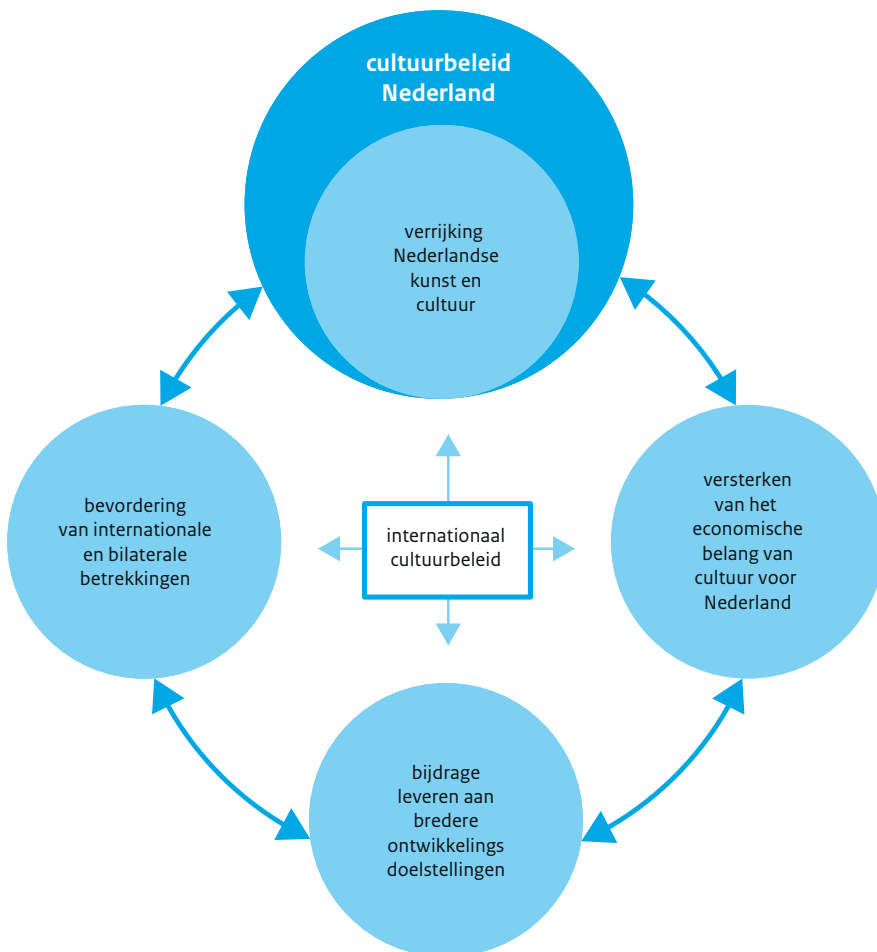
cultuurbeleid Nederland

verrijking Nederlandse kunst en cultuur

bevordering van internationale en bilaterale betrekkingen

internationaal cultuurbeleid

versterken van het economische belang van cultuur voor Nederland

bijdrage leveren aan bredere ontwikkelings doelstellingen